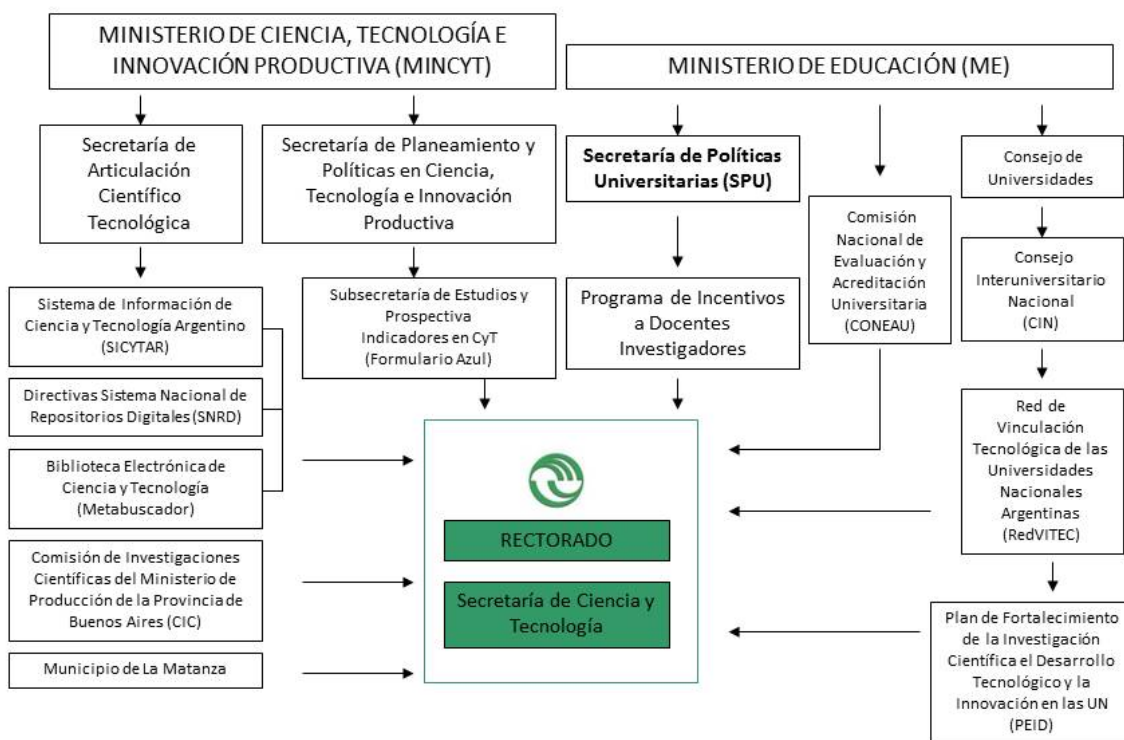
MINISTERIO DE CIENCIA, TECNOLOGÍA E INNOVACIÓN PRODUCTIVA (MINCYT)

MINISTERIO DE EDUCACIÓN (ME)

Secretaría de Articulación Científico Tecnológica

Secretaría de Planeamiento y Políticas en Ciencia, Tecnología e Innovación Productiva

Secretaría de Políticas Universitarias (SPU)

Comisión Nacional de Evaluación y Acreditación Universitaria (CONEAU)

Consejo de Universidades

Consejo Interuniversitario Nacional (CIN)

Sistema de Información de Ciencia y Tecnología Argentino (SICYTAR)

Subsecretaría de Estudios y Prospectiva Indicadores en CyT (Formulario Azul)

Programa de Incentivos a Docentes Investigadores

Directivas Sistema Nacional de Repositorios Digitales (SNRD)

Biblioteca Electrónica de Ciencia y Tecnología (Metabuscador)

Red de Vinculación Tecnológica de las Universidades Nacionales Argentinas (RedVITEC)

RECTORADO

Secretaría de Ciencia y Tecnología

Comisión de Investigaciones Científicas del Ministerio de Producción de la Provincia de Buenos Aires (CIC)

Plan de Fortalecimiento de la Investigación Científica el Desarrollo Tecnológico y la Innovación en las UN (PEID)

Municipio de La Matanza